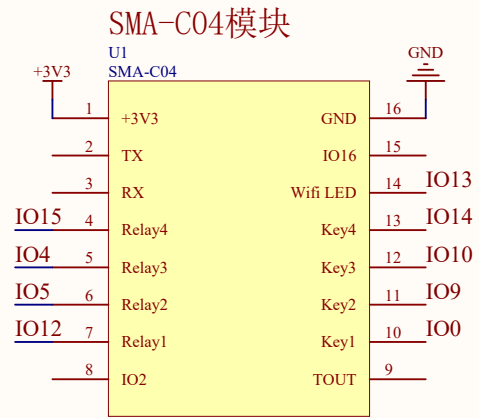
SMA-C04模块

U1
SMA-C04

+3V3

GND

1 +3V3
2 TX
3 RX
IO15 4 Relay4
IO4 5 Relay3
IO5 6 Relay2
IO12 7 Relay1
8 IO2

GND 16
IO16 15
Wifi LED 14 IO13
Key4 13 IO14
Key3 12 IO10
Key2 11 IO9
Key1 10 IO0
TOUT 9